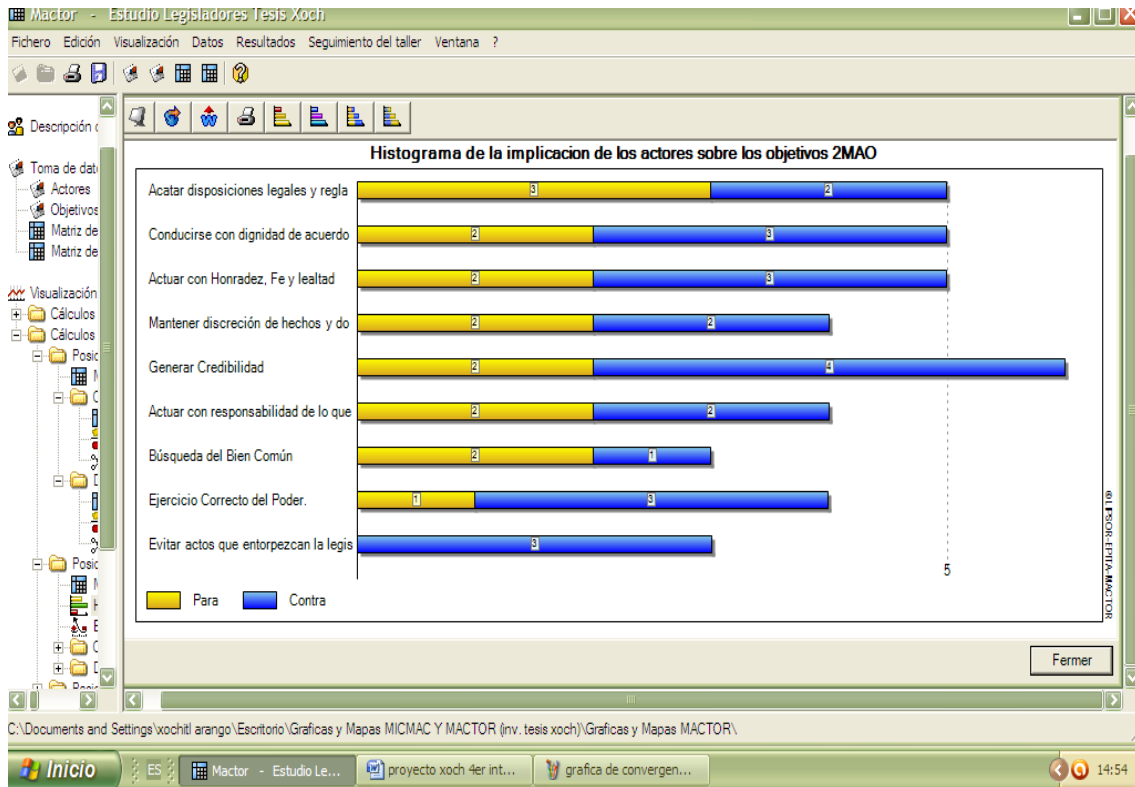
Mactor - Estudio Legisladores Tesis Xoch

Fichero Edición Visualización Datos Resultados Seguimiento del taller Ventana ?

Descripción

Toma de dat
Actores
Objetivos
Matriz de
Matriz de

Visualización
Cálculos
Cálculos
Posic
Posic

Histograma de la implicacion de los actores sobre los objetivos 2MAO

| Objetivo | Para | Contra |
|---|---|---|
| Acatar disposiciones legales y regla | 3 | 2 |
| Conducirse con dignidad de acuerdo | 2 | 3 |
| Actuar con Honradez, Fe y lealtad | 2 | 3 |
| Mantener discreción de hechos y do | 2 | 2 |
| Generar Credibilidad | 2 | 4 |
| Actuar con responsabilidad de lo que | 2 | 2 |
| Búsqueda del Bien Común | 2 | 1 |
| Ejercicio Correcto del Poder. | 1 | 3 |
| Evitar actos que entorpezcan la legis | | 3 |

5

Para Contra

© LIPSOR-EPITA-MACTOR

Fermer

C:\Documents and Settings\xochitl arango\Escritorio\Graficas y Mapas MICMAC Y MACTOR (inv. tesis xoch)\Graficas y Mapas MACTOR\

Inicio ES Mactor - Estudio Le... proyecto xoch 4er int... grafica de convergen... 14:54